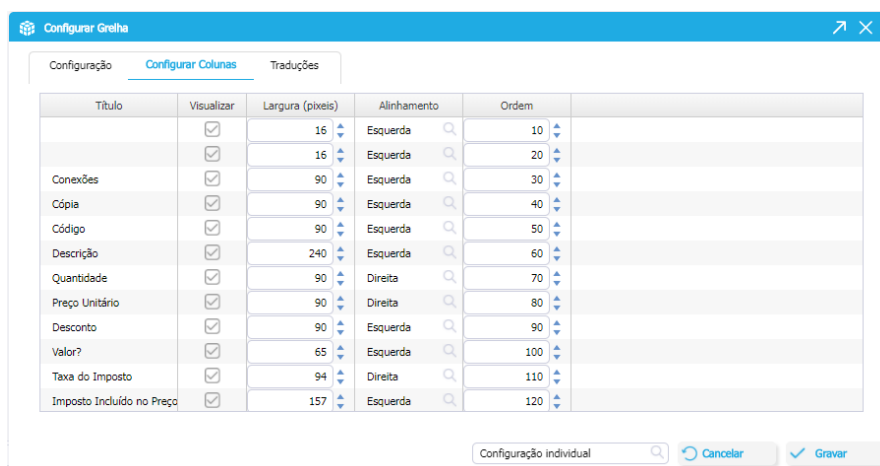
Configurar Greiha

Configuração | Configurar Colunas | Traduções

| Título | Visualizar | Largura (pixeis) | Alinhamento | Ordem |
|---|---|---|---|---|
| | | 16 | Esquerda | 10 |
| | | 16 | Esquerda | 20 |
| Conexões | | 90 | Esquerda | 30 |
| Cópia | | 90 | Esquerda | 40 |
| Código | | 90 | Esquerda | 50 |
| Descrição | | 240 | Esquerda | 60 |
| Quantidade | | 90 | Direita | 70 |
| Preço Unitário | | 90 | Direita | 80 |
| Desconto | | 90 | Esquerda | 90 |
| Valor? | | 65 | Esquerda | 100 |
| Taxa do Imposto | | 94 | Direita | 110 |
| Imposto Incluído no Preço | | 157 | Esquerda | 120 |

Configuração individual

Cancelar

Gravar